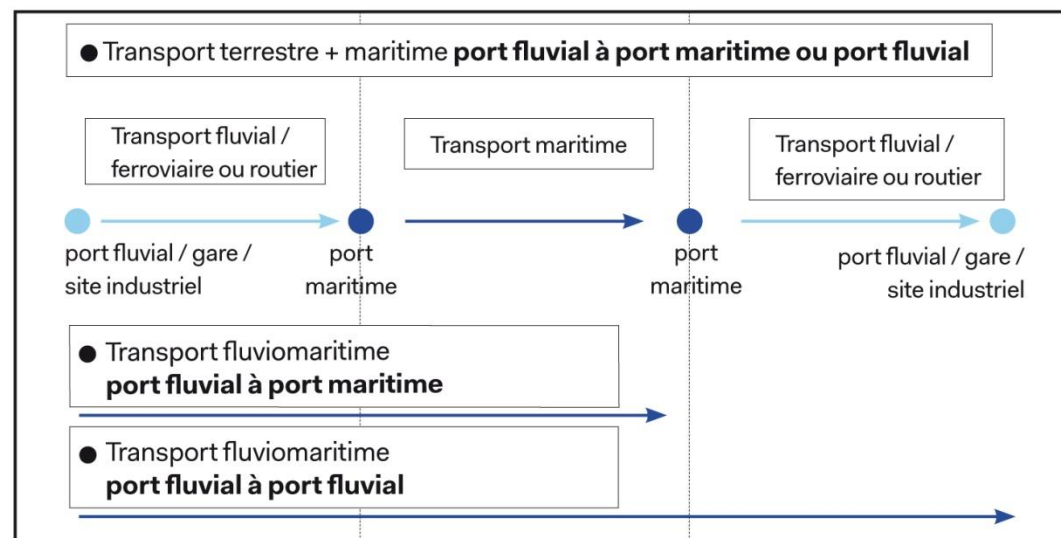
● Transport terrestre + maritime **port fluvial à port maritime ou port fluvial**

Transport fluvial / ferroviaire ou routier

Transport maritime

Transport fluvial / ferroviaire ou routier

port fluvial / gare / site industriel

port maritime

port maritime

port fluvial / gare / site industriel

● Transport fluviomaritime **port fluvial à port maritime**

● Transport fluviomaritime **port fluvial à port fluvial**